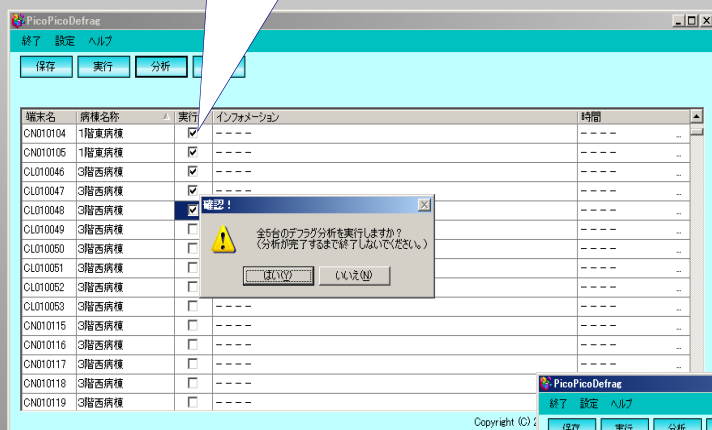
PicoPicoDefrag

終了 設定 ヘルプ

保存 実行 分析

| 端末名 | 病棟名称 | 実行 | インフォメーション | 時間 |
|---|---|---|---|---|
| CN010104 | 1階東病棟 | ☑ | ---- | ---- |
| CN010105 | 1階東病棟 | ☑ | ---- | ---- |
| CL010046 | 3階西病棟 | ☑ | ---- | ---- |
| CL010047 | 3階西病棟 | ☑ | ---- | ---- |
| CL010048 | 3階西病棟 | ☑ | | ---- |
| CL010049 | 3階西病棟 | ☐ | | ---- |
| CL010050 | 3階西病棟 | ☐ | | ---- |
| CL010051 | 3階西病棟 | ☐ | | ---- |
| CL010052 | 3階西病棟 | ☐ | | ---- |
| CL010053 | 3階西病棟 | ☐ | ---- | ---- |
| CN010115 | 3階西病棟 | ☐ | ---- | ---- |
| CN010116 | 3階西病棟 | ☐ | ---- | ---- |
| CN010117 | 3階西病棟 | ☐ | ---- | ---- |
| CN010118 | 3階西病棟 | ☐ | ---- | |
| CN010119 | 3階西病棟 | ☐ | ---- | |

確認！

全5台のデフラグ分析を実行しますか？
（分析が完了するまで終了しないでください。）

はい(Y) いいえ(N)

Copyright (C) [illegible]

PicoPicoDefrag

終了 設定 ヘルプ

保存 実行 分析